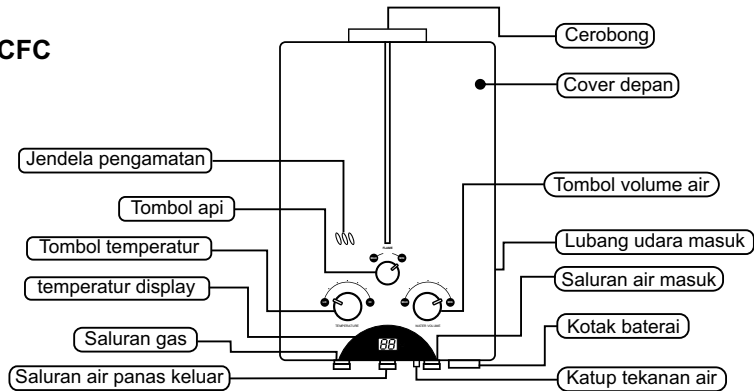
CFC

Cerobong

Cover depan

Jendela pengamatan

Tombol volume air

Tombol api

FLAME

Lubang udara masuk

Tombol temperatur

Saluran air masuk

temperatur display

TEMPERATURE

WATER VOLUME

Kotak baterai

Saluran gas

88

Saluran air panas keluar

Katup tekanan air